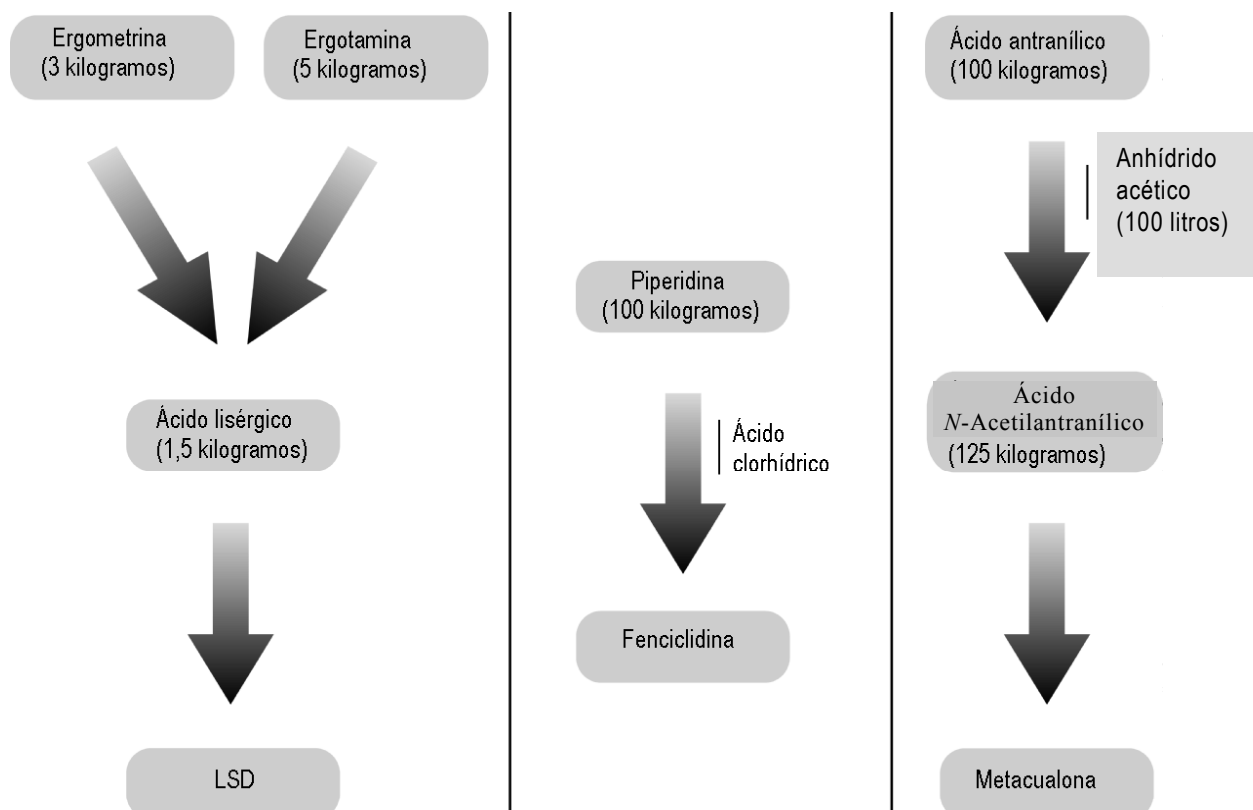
Ergometrina
(3 kilogramos)

Ergotamina
(5 kilogramos)

Ácido lisérgico
(1,5 kilogramos)

LSD

Piperidina
(100 kilogramos)

Ácido
clorhídrico

Fenciclidina

Ácido antranílico
(100 kilogramos)

Anhídrido
acético
(100 litros)

Ácido
$N$-Acetilantranílico
(125 kilogramos)

Metacualona